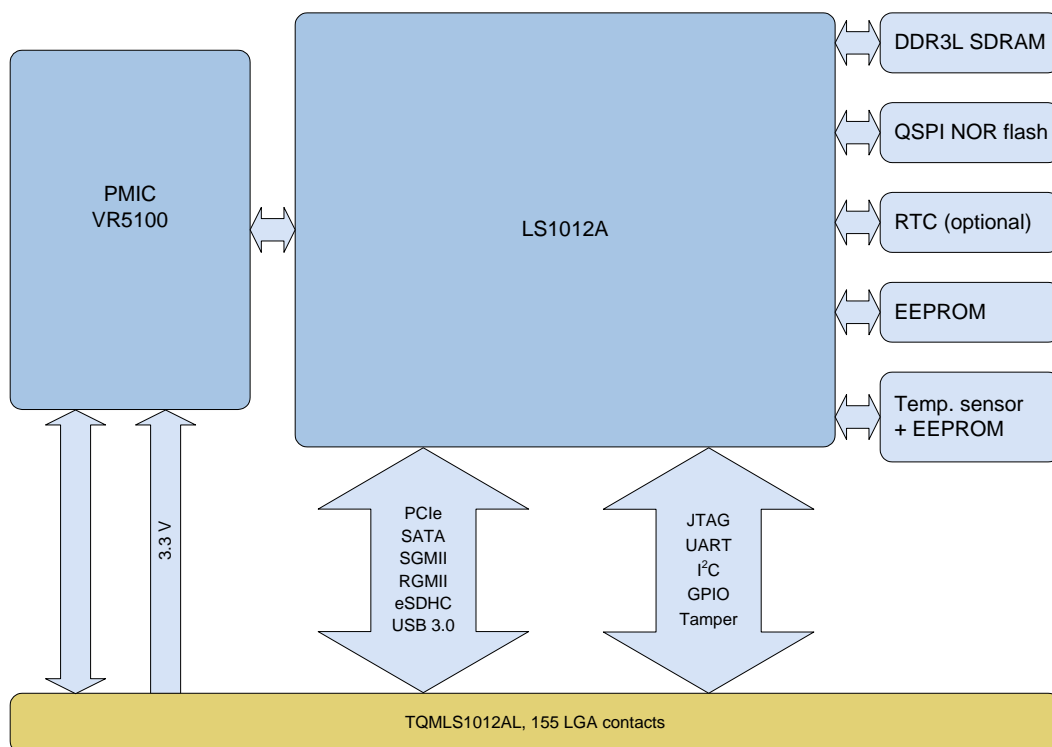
PMIC
VR5100

LS1012A

DDR3L SDRAM

QSPI NOR flash

RTC (optional)

EEPROM

Temp. sensor
+ EEPROM

3.3 V

PCIe
SATA
SGMII
RGMII
eSDHC
USB 3.0

JTAG
UART
$I^2C$
GPIO
Tamper

TQMLS1012AL, 155 LGA contacts